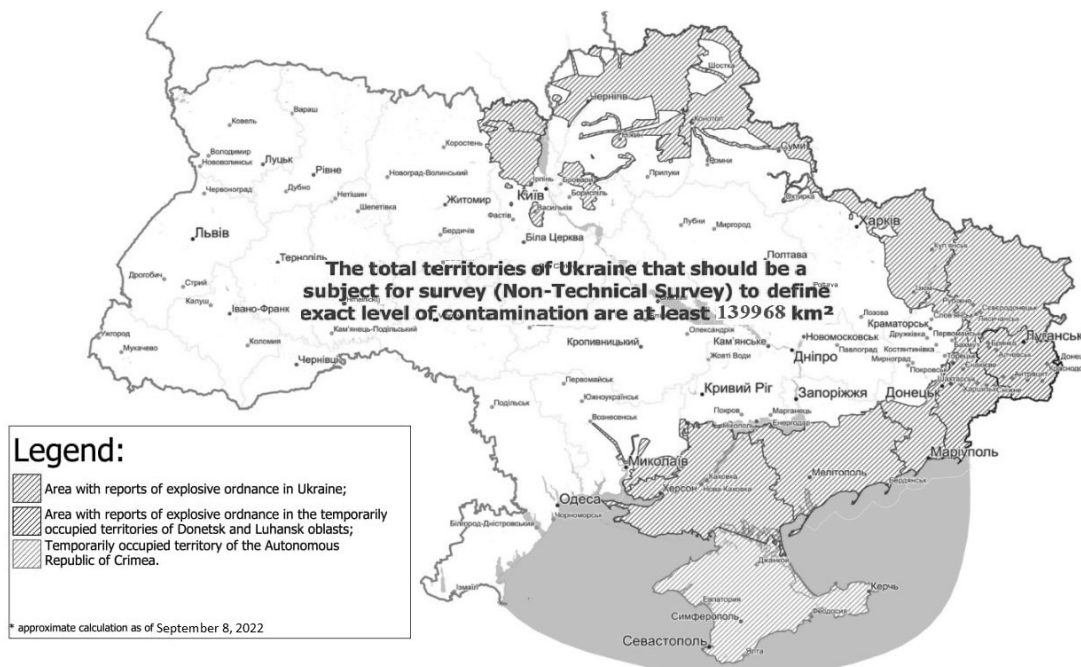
Шостка
Чернігів
Конотоп
Суми
Ромни
Прилуки
Охтирка
Ковель
Вараш
Володимир Нововолинський
Луцьк
Рівне
Коростень
Новоград-Волинський
Дубно
Нетішин
Червоноград
Шепетівка
Житомир
Ірпінь
Бровари
Бориспіль
Київ
Фастів
Васильків
Лубни
Миргород
Харків
Львів
Бердичів
Біла Церква
Полтава
Тернопіль
Дрогобич
Стрий
Калуш
Хмельницький
Івано-Франк
Кам'янець-Подільський
Коломия
Чернівці
Ужгород
Мукачево
Кременчук
Олександрія
Кам'янське
Кропивницький
Жовті Води
Дніпро
Новомосковськ
Павлоград
Лозова
Краматорськ
Дружківка
Костянтинівка
Мирноград
Покровськ
Сєвєродонецьк
Луганськ
Кривий Ріг
Запоріжжя
Донецьк
Первомайськ
Южноукраїнськ
Вознесенськ
Подільськ
Покров
Марганець
Енергодар
Миколаїв
Мелітополь
Маріуполь
Бердянськ
Одеса
Херсон
Нова Каховка
Каховка
Чорноморськ
Білгород-Дністровський
Ізмаїл
Джанкой
Керч
Євпаторія
Сімферополь
Феодосія
Севастополь
Ялта

The total territories of Ukraine that should be a subject for survey (Non-Technical Survey) to define exact level of contamination are at least 139968 km²

Legend:
Area with reports of explosive ordnance in Ukraine;
Area with reports of explosive ordnance in the temporarily occupied territories of Donetsk and Luhansk oblasts;
Temporarily occupied territory of the Autonomous Republic of Crimea.

* approximate calculation as of September 8, 2022